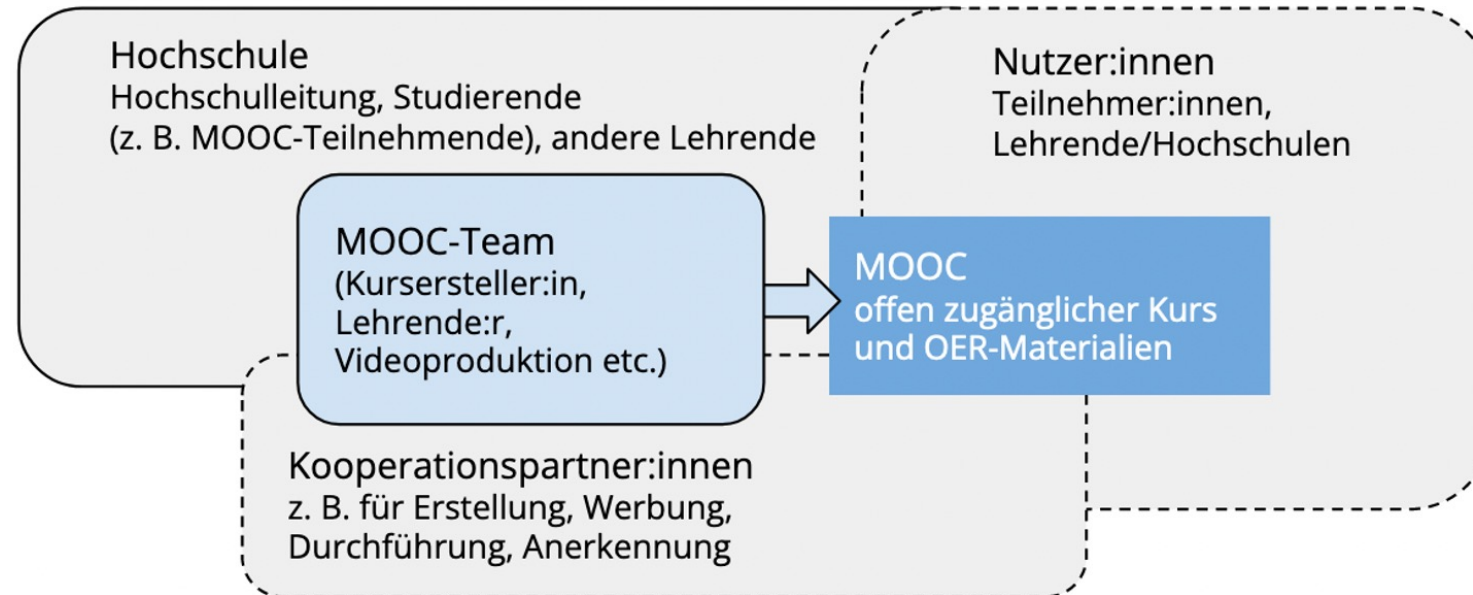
Hochschule
Hochschulleitung, Studierende (z. B. MOOC-Teilnehmende), andere Lehrende

Nutzer:innen
Teilnehmer:innen, Lehrende/Hochschulen

MOOC-Team
(Kursersteller:in, Lehrende:r, Videoproduktion etc.)

MOOC
offen zugänglicher Kurs und OER-Materialien

Kooperationspartner:innen
z. B. für Erstellung, Werbung, Durchführung, Anerkennung